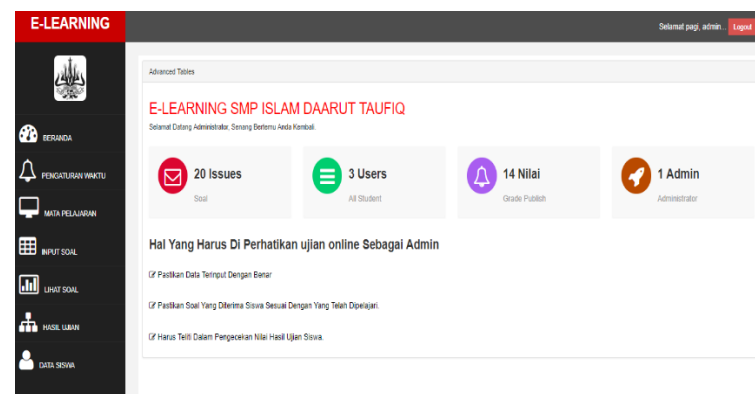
E-LEARNING

Selamat pagi, admin.. Logout

BERANDA
PENGATURAN WAKTU
MATA PELAJARAN
INPUT SOAL
LIHAT SOAL
HASIL UJIAN
DATA SISWA

Advanced Tables

E-LEARNING SMP ISLAM DAARUT TAUFIQ

Selamat Datang Administrator, Senang Bertemu Anda Kembali.

20 Issues
Soal

3 Users
All Student

14 Nilai
Grade Publish

1 Admin
Administrator

Hal Yang Harus Di Perhatikan ujian online Sebagai Admin

Pastikan Data Terinput Dengan Benar

Pastikan Soal Yang Diterima Siswa Sesuai Dengan Yang Telah Dipelajari.

Harus Teliti Dalam Pengecekan Nilai Hasil Ujian Siswa.